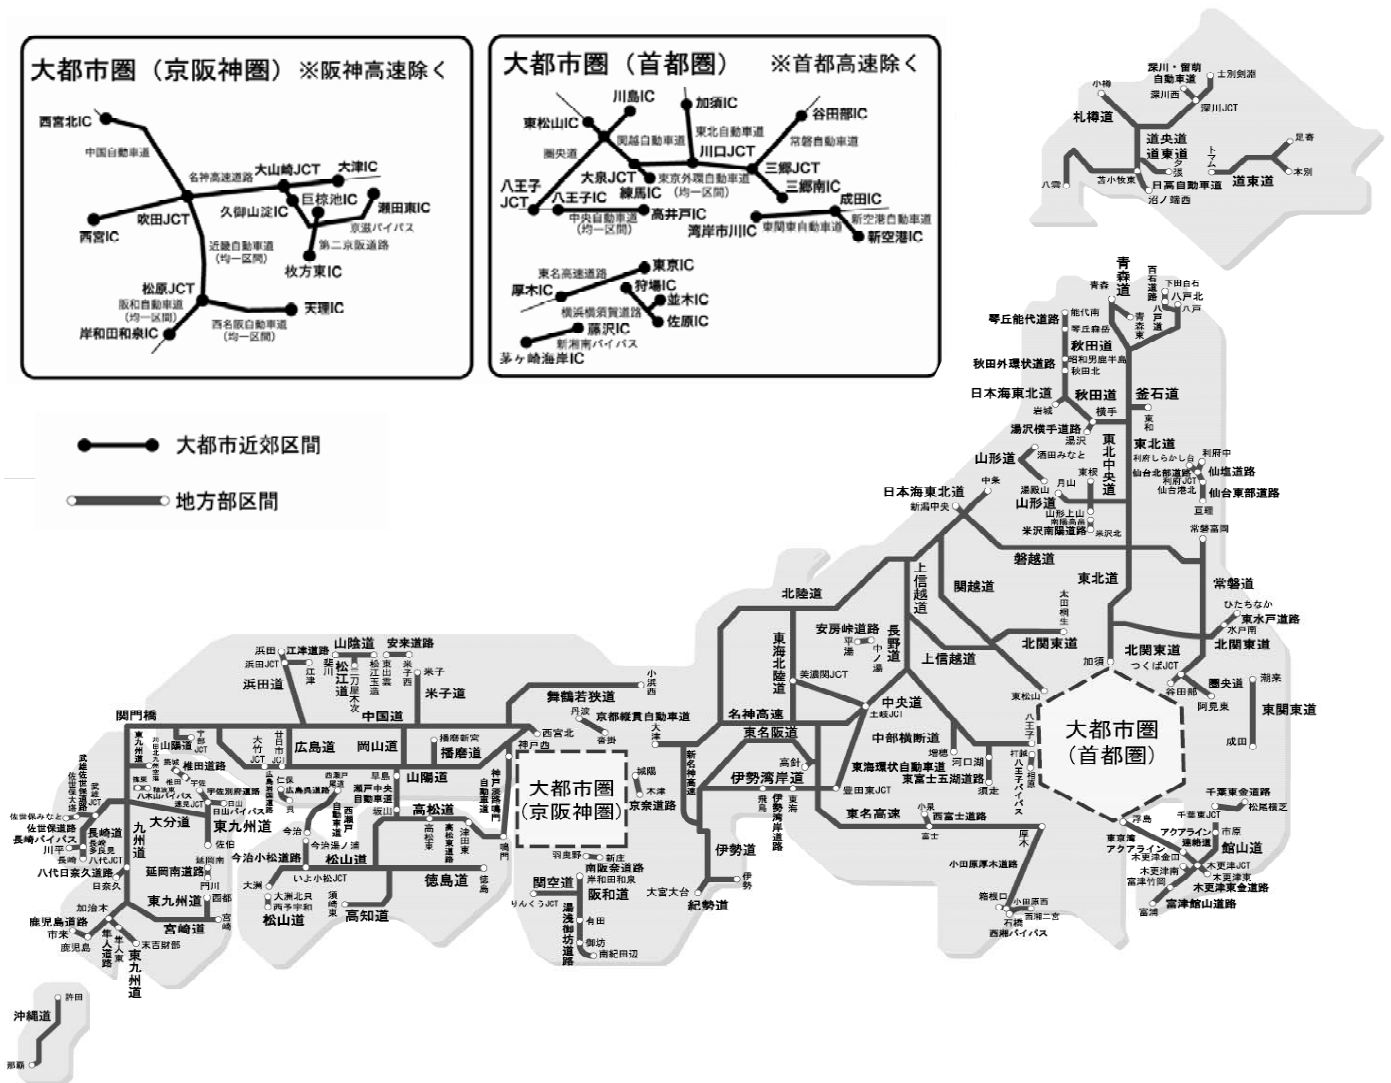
大都市圏（京阪神圏）※阪神高速除く

西宮北IC
中国自動車道
名神高速道路
大山崎JCT
大津IC
巨椋池IC
瀬田東IC
久御山淀IC
京滋バイパス
吹田JCT
西宮IC
第二京阪道路
近畿自動車道（均一区間）
枚方東IC
松原JCT
阪和自動車道（均一区間）
天理IC
岸和田和泉IC
西名阪自動車道（均一区間）

大都市圏（首都圏）※首都高速除く

川島IC
加須IC
東松山IC
関越自動車道
東北自動車道
谷田部IC
常磐自動車道
圏央道
川口JCT
大泉JCT
三郷JCT
東京外環自動車道（均一区間）
八王子JCT
八王子IC
練馬IC
三郷南IC
成田IC
中央自動車道（均一区間）
高井戸IC
新空港自動車道
湾岸市川IC
東関東自動車道
新空港IC
東名高速道路
東京IC
厚木IC
狩場IC
並木IC
横浜横須賀道路
佐原IC
藤沢IC
新湘南バイパス
茅ケ崎海岸IC

大都市近郊区間
地方部区間

深川・留萌自動車道
士別剣淵
小樽
深川西
深川JCT
札樽道
道央道
道東道
足寄
本別
夕張
トマム
道東道
八雲
苫小牧東
日高自動車道
沼ノ端西

青森道
青森
百石道路
下田百石
八戸北
八戸道
八戸
青森東
琴丘能代道路
能代南
琴丘森岳
秋田道
昭和男鹿半島
秋田北
秋田外環状道路
日本海東北道
秋田道
釜石道
岩城
横手
東和
湯沢横手道路
湯沢
東北中央道
東北道
利府中
利府しらかし台
仙台北部道路
仙塩道路
利府JCT
仙台港北
仙台東部道路
山形道
酒田みなと
東根
山形道
月山
湯殿山
山形上山
南陽高畠
米沢南陽道路
米沢北
中条
日本海東北道
新潟中央
亘理
常磐富岡
磐越道
東北道
常磐道
ひたちなか
東水戸道路
水戸南
北関東道
北関東道
つくばJCT
谷田部
圏央道
湖東
東関東道
阿見東
成田
加須
東松山
八王子
太田桐生
関越道
上信越道
北陸道
東海北陸道
安房峠道路
平湯
中ノ湯
長野道
上信越道
美濃関JCT
中央道
土岐JCT
中部横断道
増穂
河口湖
東海環状自動車道
東富士五湖道路
須走
豊田東JCT
打越
八王子バイパス
相原
東名高速
小泉
西富士道路
富士
厚木
小田原厚木道路
箱根口
小田原西
西湘二宮
石橋
西湘バイパス
大都市圏（首都圏）
千葉東金道路
松尾横芝
千葉東JCT
市原
東京湾アクアライン
アクアライン連絡道
館山道
浮島
木更津金田
木更津JCT
木更津東
富津竹岡
木更津東金道路
富浦
富津館山道路

名神高速
東名阪道
亀山
伊勢湾岸道
高針
伊勢湾岸道路
飛島
東海
伊勢道
伊勢
大宮大台
紀勢道
新名神高速
大津
舞鶴若狭道
小浜西
小浜
丹波
京都縦貫自動車道
沓掛
西宮北
神戸西
大都市圏（京阪神圏）
城陽
木津
京奈道路
羽曳野
新庄
南阪奈道路
関空道
岸和田和泉
阪和道
りんくうJCT
湯浅御坊道路
有田
御坊
南紀田辺
神戸淡路鳴門自動車道
鳴門
徳島
徳島道
津田東
高松東
高松道
高松西
瀬戸中央自動車道
坂出
早島
山陽道
播磨道
播磨新宮
岡山道
広島道
米子道
米子
安来道路
安来
東出雲
松江玉造
松江道
三刀屋木次
山陰道
斐川
江津道路
江津
浜田
浜田JCT
浜田道
中国道
関門橋
東九州道
小郡JCT
山口JCT
山陽道
大竹JCT
廿日市JCT
大竹
広島呉道路
西瀬戸自動車道
尾道
今治
今治小松道路
いよ小松JCT
松山道
大洲
大洲北只
西予宇和
須崎東
高知道
松山道
九州道
椎田道路
宇佐別府道路
日出バイパス
日出
大分道
東九州道
佐伯
延岡南道路
延岡南
門川
西都
宮崎
宮崎道
東九州道
末吉財部
隼人道路
加治木
鹿児島道路
市来
鹿児島
八代日奈久道路
日奈久
八代JCT
長崎道
長崎
川平
長崎バイパス
佐世保道路
佐世保みなと
武雄佐世保道路
武雄JCT
佐世保大塔
多良見
沖縄道
許田
那覇